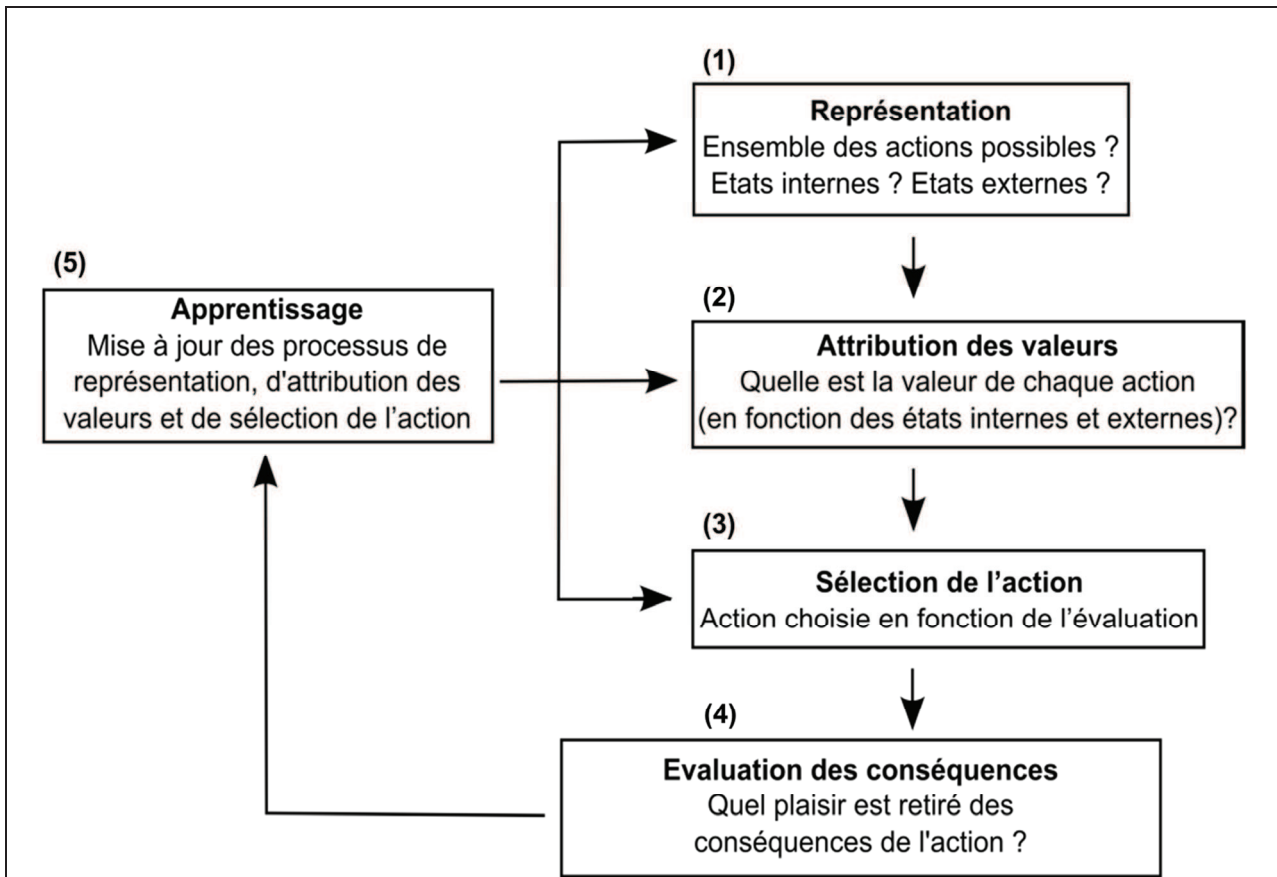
(1)
**Représentation**
Ensemble des actions possibles ?
Etats internes ? Etats externes ?

(5)
**Apprentissage**
Mise à jour des processus de représentation, d'attribution des valeurs et de sélection de l'action

(2)
**Attribution des valeurs**
Quelle est la valeur de chaque action (en fonction des états internes et externes)?

(3)
**Sélection de l'action**
Action choisie en fonction de l'évaluation

(4)
**Evaluation des conséquences**
Quel plaisir est retiré des conséquences de l'action ?